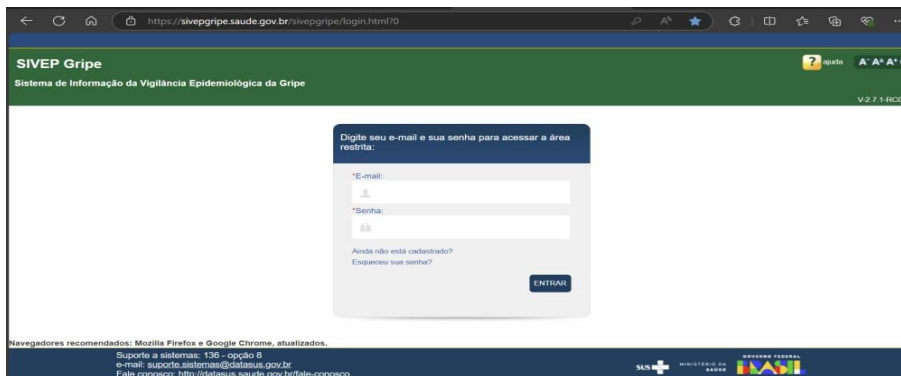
https://sivepgripe.saude.gov.br/sivepgripe/login.html?0

SIVEP Gripe

Sistema de Informação da Vigilância Epidemiológica da Gripe

? ajuda A⁻ A⁰ A⁺

V-2.7.1-RC

Digite seu e-mail e sua senha para acessar a área restrita:

*E-mail:

*Senha:

Ainda não está cadastrado?
Esqueceu sua senha?

ENTRAR

Navegadores recomendados: Mozilla Firefox e Google Chrome, atualizados.

Suporte a sistemas: 136 - opção 8
e-mail: suporte.sistemas@datasus.gov.br
Fale conosco: http://datasus.saude.gov.br/fale-conosco

SUS MINISTÉRIO DA SAÚDE GOVERNO FEDERAL BRASIL